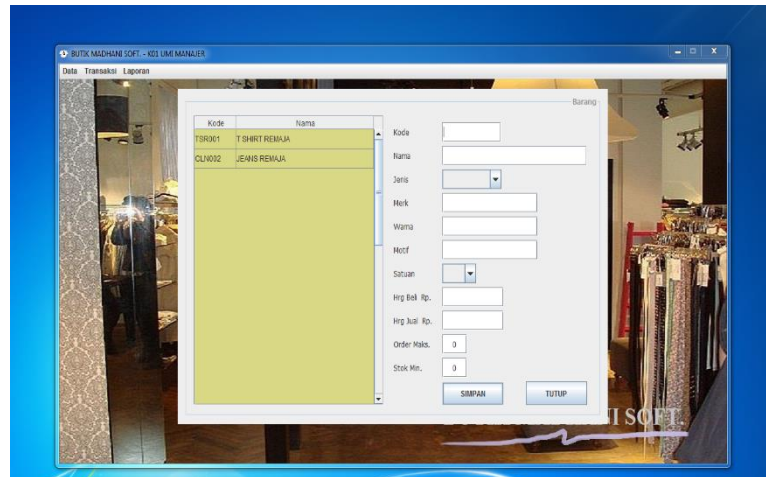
BUTIK MADHANI SOFT. - K01 UMI MANAJER

Data Transaksi Laporan

Barang

| Kode | Nama |
|---|---|
| TSR001 | T SHIRT REMAJA |
| CLN002 | JEANS REMAJA |

Kode

Nama

Jenis

Merk

Warna

Motif

Satuan

Hrg Beli Rp.

Hrg Jual Rp.

Order Maks. 0

Stok Min. 0

SIMPAN

TUTUP

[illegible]NI SOFT.